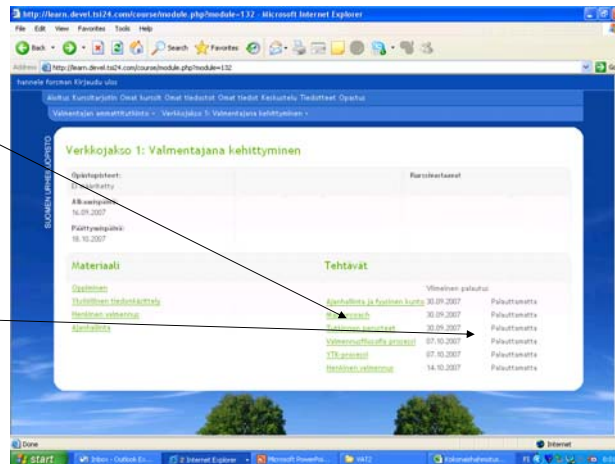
http://learn.devel.tsi24.com/course/module.php?module=132 - Microsoft Internet Explorer

File Edit View Favorites Tools Help

Back Search Favorites

Address http://learn.devel.tsi24.com/course/module.php?module=132

hannele forsman Kirjaudu ulos

Aloitus Kurssitarjotin Omat kurssit Omat tiedostot Omat tiedot Keskustelu Tiedotteet Opastus

Valmentajan ammattitutkinto » Verkkojakso 1: Valmentajana kehittyminen »

SUOMEN URHEILUOPISTO

Verkkojakso 1: Valmentajana kehittyminen

Opintopisteet:
Ei määritetty

Alkamispäivä:
16.09.2007

Päättymispäivä:
18.10.2007

Kurssiavustajat

Materiaali

Opplinen
Yksilöllinen tiedonkäsittely
Henkinen valmennus
Ajanhallinta

Tehtävät

Viimeinen palautus

| | | |
|---|---|---|
| Ajanhallinta ja fyysinen kunto | 30.09.2007 | Palauttamatta |
| Minä coach | 30.09.2007 | Palauttamatta |
| Sukeltajan periaatteet | 30.09.2007 | Palauttamatta |
| Valmennusfilosofia prosessi | 07.10.2007 | Palauttamatta |
| YTK-prosessi | 07.10.2007 | Palauttamatta |
| Henkinen valmennus | 14.10.2007 | Palauttamatta |

Done

Internet

start Inbox - Outlook Ex... 2 Internet Explorer Microsoft PowerPoi... VAT2 Kokonaisvaltaisuus...